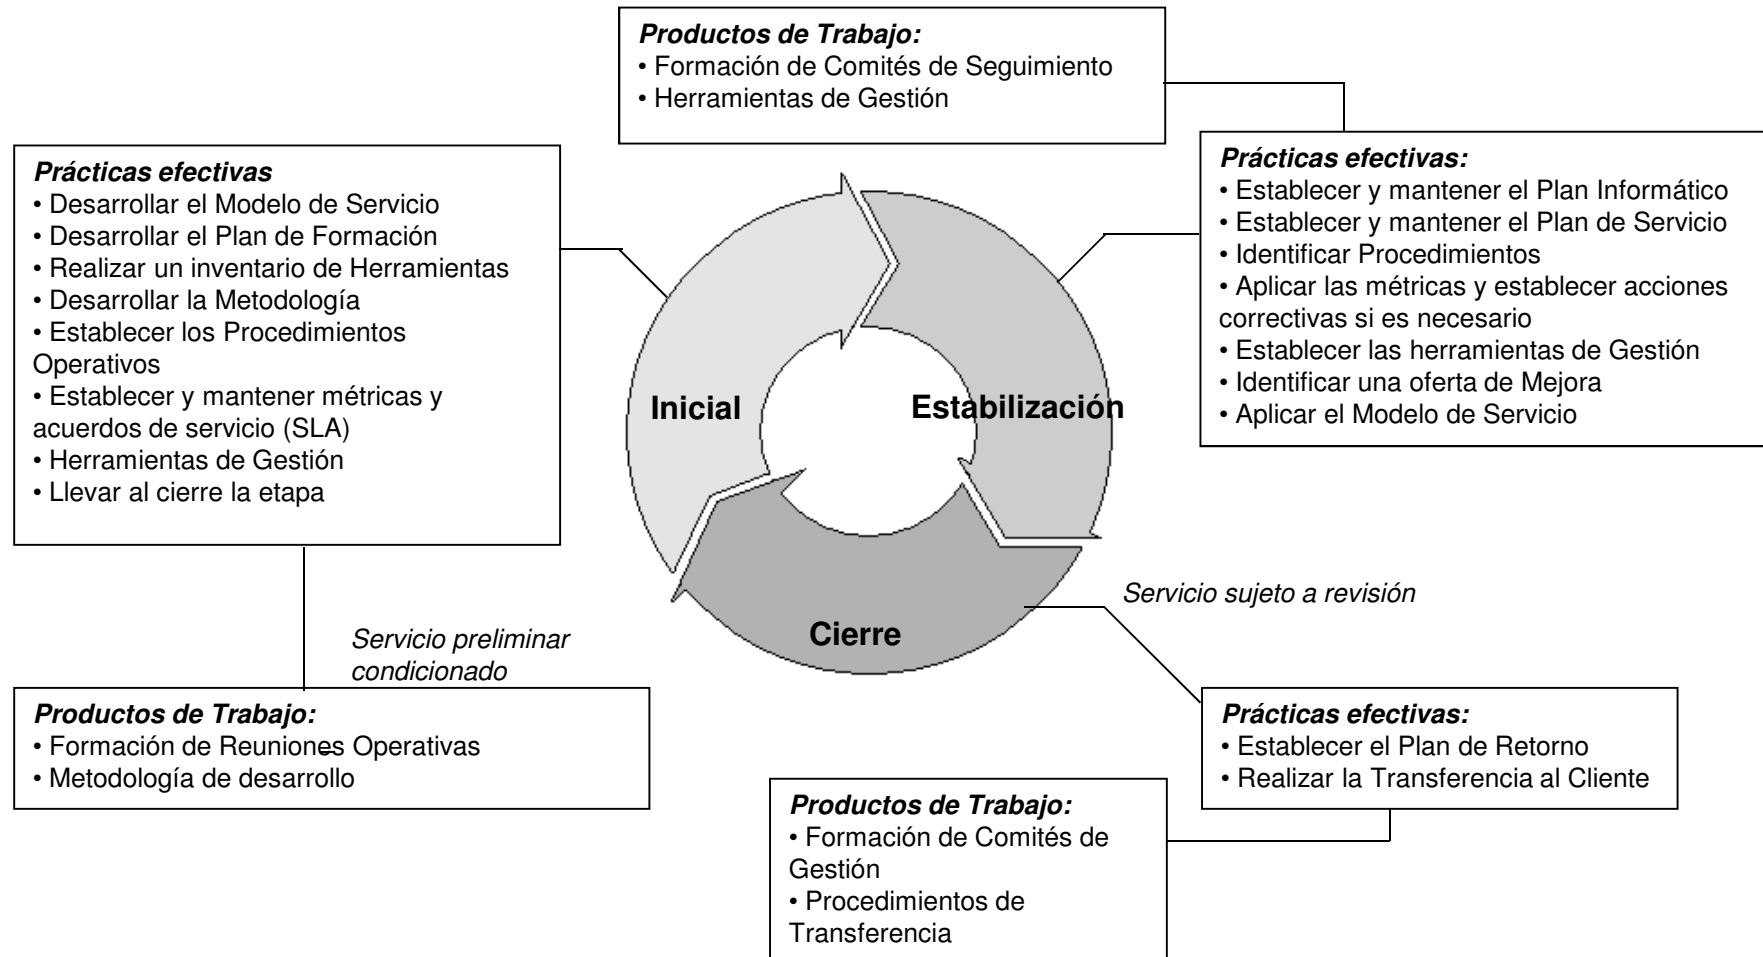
**Productos de Trabajo:**
• Formación de Comités de Seguimiento
• Herramientas de Gestión

**Prácticas efectivas**
• Desarrollar el Modelo de Servicio
• Desarrollar el Plan de Formación
• Realizar un inventario de Herramientas
• Desarrollar la Metodología
• Establecer los Procedimientos Operativos
• Establecer y mantener métricas y acuerdos de servicio (SLA)
• Herramientas de Gestión
• Llevar al cierre la etapa

**Prácticas efectivas:**
• Establecer y mantener el Plan Informático
• Establecer y mantener el Plan de Servicio
• Identificar Procedimientos
• Aplicar las métricas y establecer acciones correctivas si es necesario
• Establecer las herramientas de Gestión
• Identificar una oferta de Mejora
• Aplicar el Modelo de Servicio

Inicial

Estabilización

Cierre

Servicio sujeto a revisión

Servicio preliminar condicionado

**Productos de Trabajo:**
• Formación de Reuniones Operativas
• Metodología de desarrollo

**Prácticas efectivas:**
• Establecer el Plan de Retorno
• Realizar la Transferencia al Cliente

**Productos de Trabajo:**
• Formación de Comités de Gestión
• Procedimientos de Transferencia